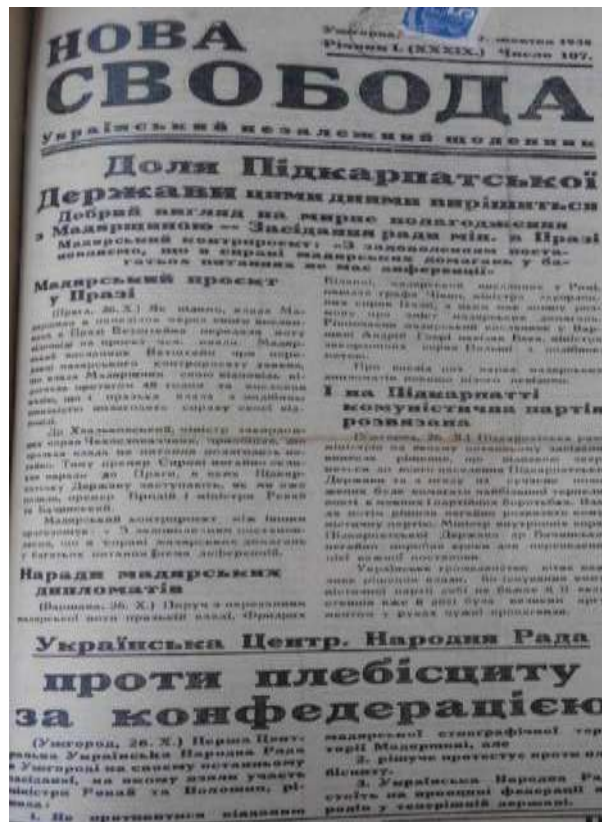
НОВА СВОБОДА

Ужгород, 27. жовтня 1938
Річник I. (XXXIX.) Число 107.

Український незалежний щоденник

Доля Підкарпатської Держави цими днями вирішиться

Добрий вигляд на мирне полагодження з Мадярщиною — Засідання рада мін. в Празі

Мадярський контрпроєкт: „З заволоділення поставлено, що в справі мадярських домагань з багатьох питання не має інференції"

Мадярський проєкт у Празі

(Прага, 26. X.) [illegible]

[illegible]

Наради мадярських дипломатів

(Варшава, 26. X.) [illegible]

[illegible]

І на Підкарпатті комуністична партія розвязана

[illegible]

Українська Центр. Народня Рада проти плебісциту за конфедерацією

(Ужгород, 26. X.) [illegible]

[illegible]